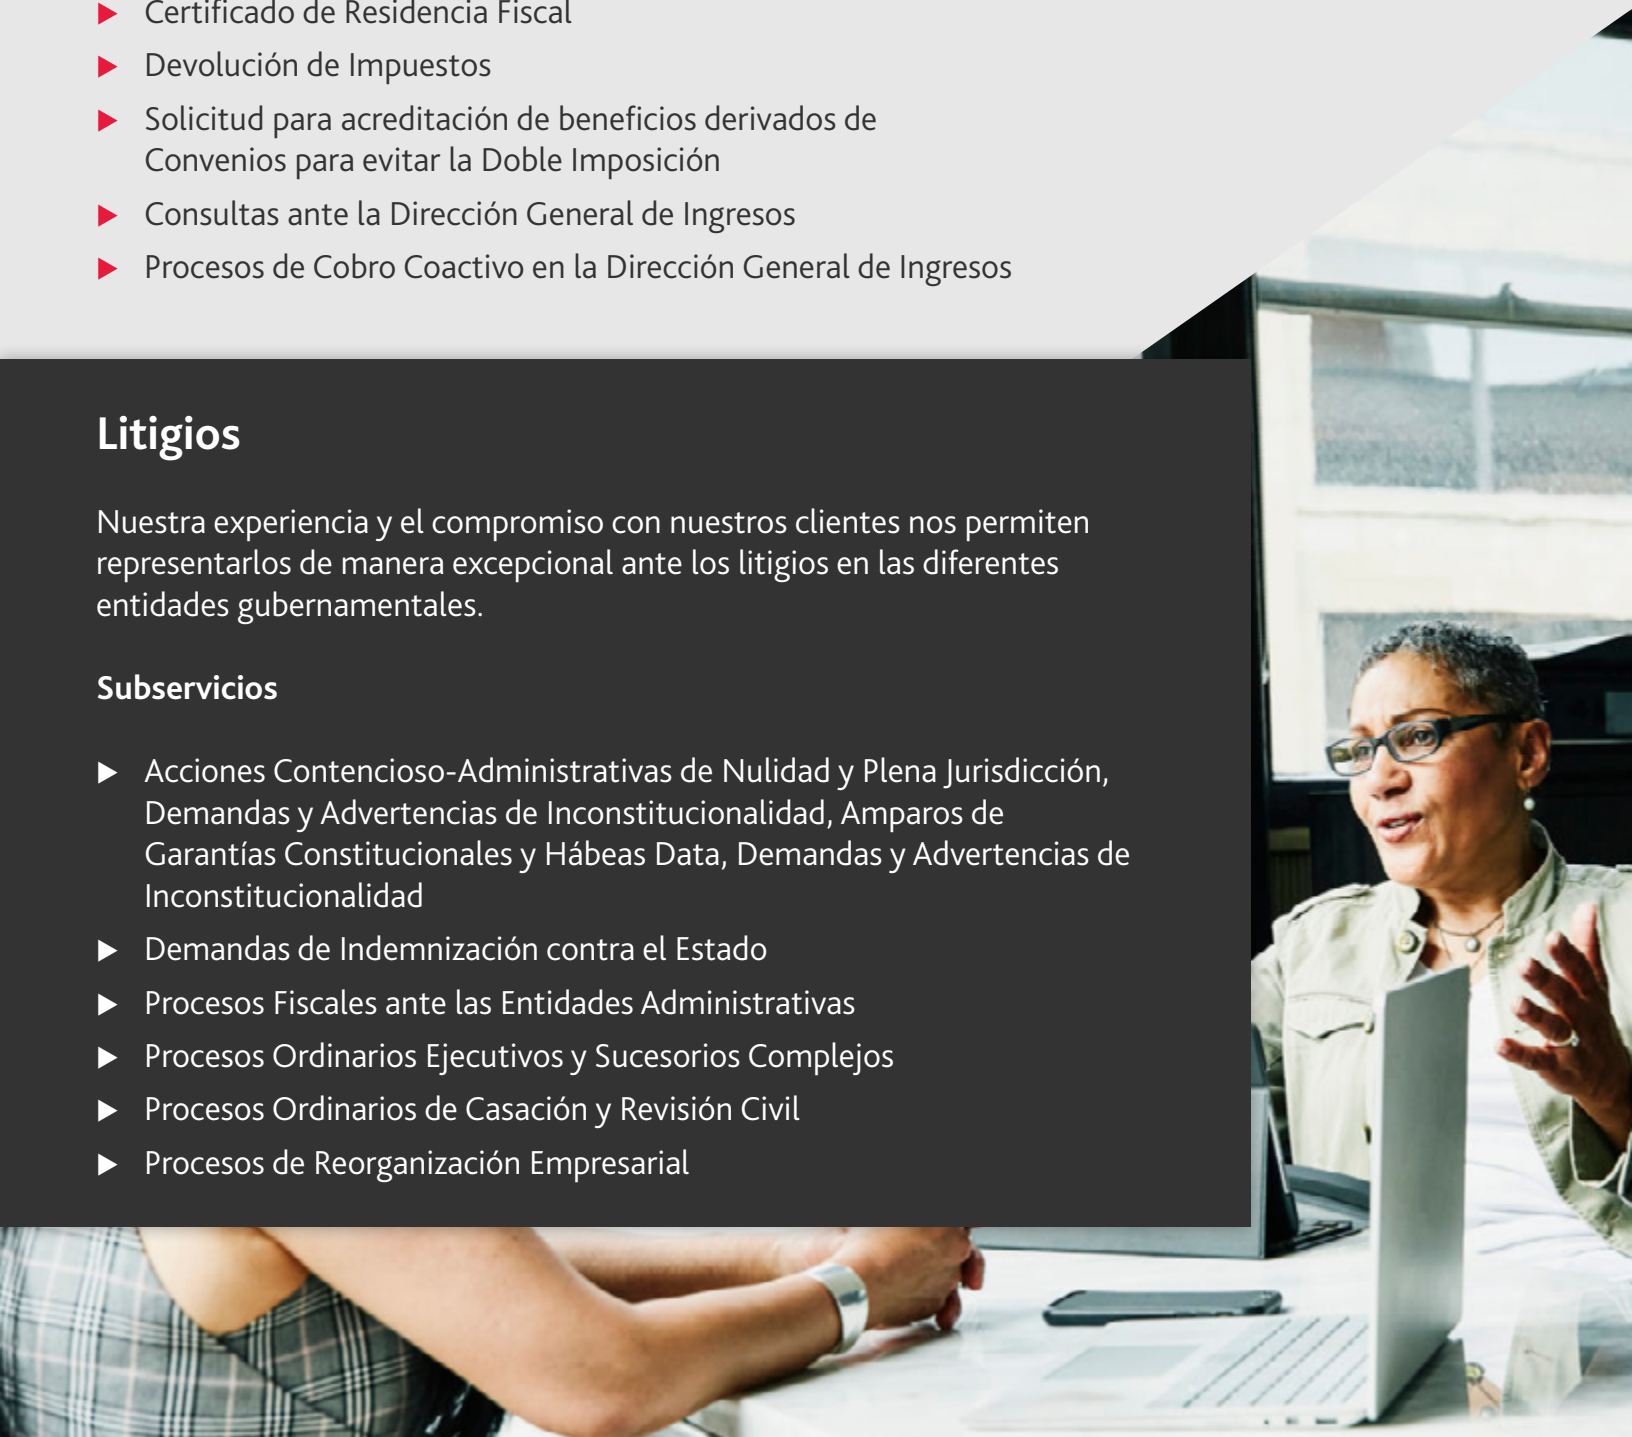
- Certificado de Residencia Fiscal
- Devolución de Impuestos
- Solicitud para acreditación de beneficios derivados de Convenios para evitar la Doble Imposición
- Consultas ante la Dirección General de Ingresos
- Procesos de Cobro Coactivo en la Dirección General de Ingresos

Litigios

Nuestra experiencia y el compromiso con nuestros clientes nos permiten representarlos de manera excepcional ante los litigios en las diferentes entidades gubernamentales.

Subservicios

- Acciones Contencioso-Administrativas de Nulidad y Plena Jurisdicción, Demandas y Advertencias de Inconstitucionalidad, Amparos de Garantías Constitucionales y Hábeas Data, Demandas y Advertencias de Inconstitucionalidad
- Demandas de Indemnización contra el Estado
- Procesos Fiscales ante las Entidades Administrativas
- Procesos Ordinarios Ejecutivos y Sucesorios Complejos
- Procesos Ordinarios de Casación y Revisión Civil
- Procesos de Reorganización Empresarial